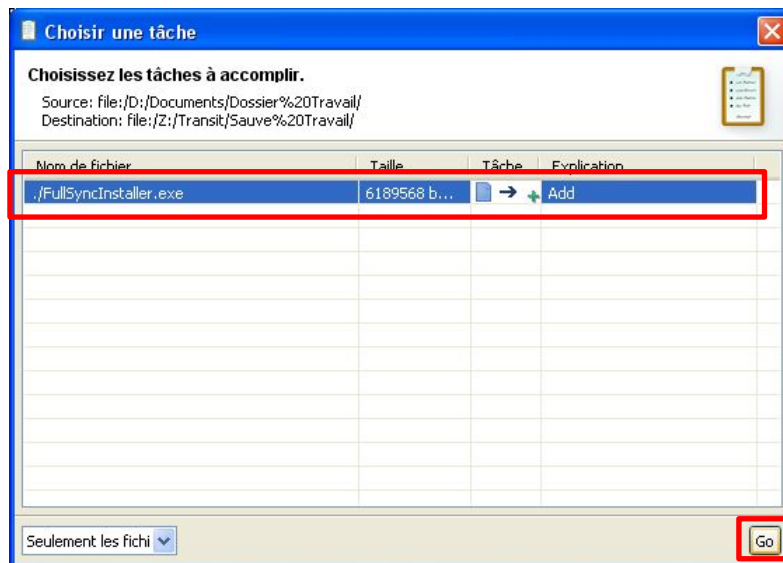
Choisir une tâche

Choisissez les tâches à accomplir.
Source: file:/D:/Documents/Dossier%20Travail/
Destination: file:/Z:/Transit/Sauve%20Travail/

| Nom de fichier | Taille | Tâche | Explication |
|---|---|---|---|
| ./FullSyncInstaller.exe | 6189568 b... | | Add |

Seulement les fichi

Go